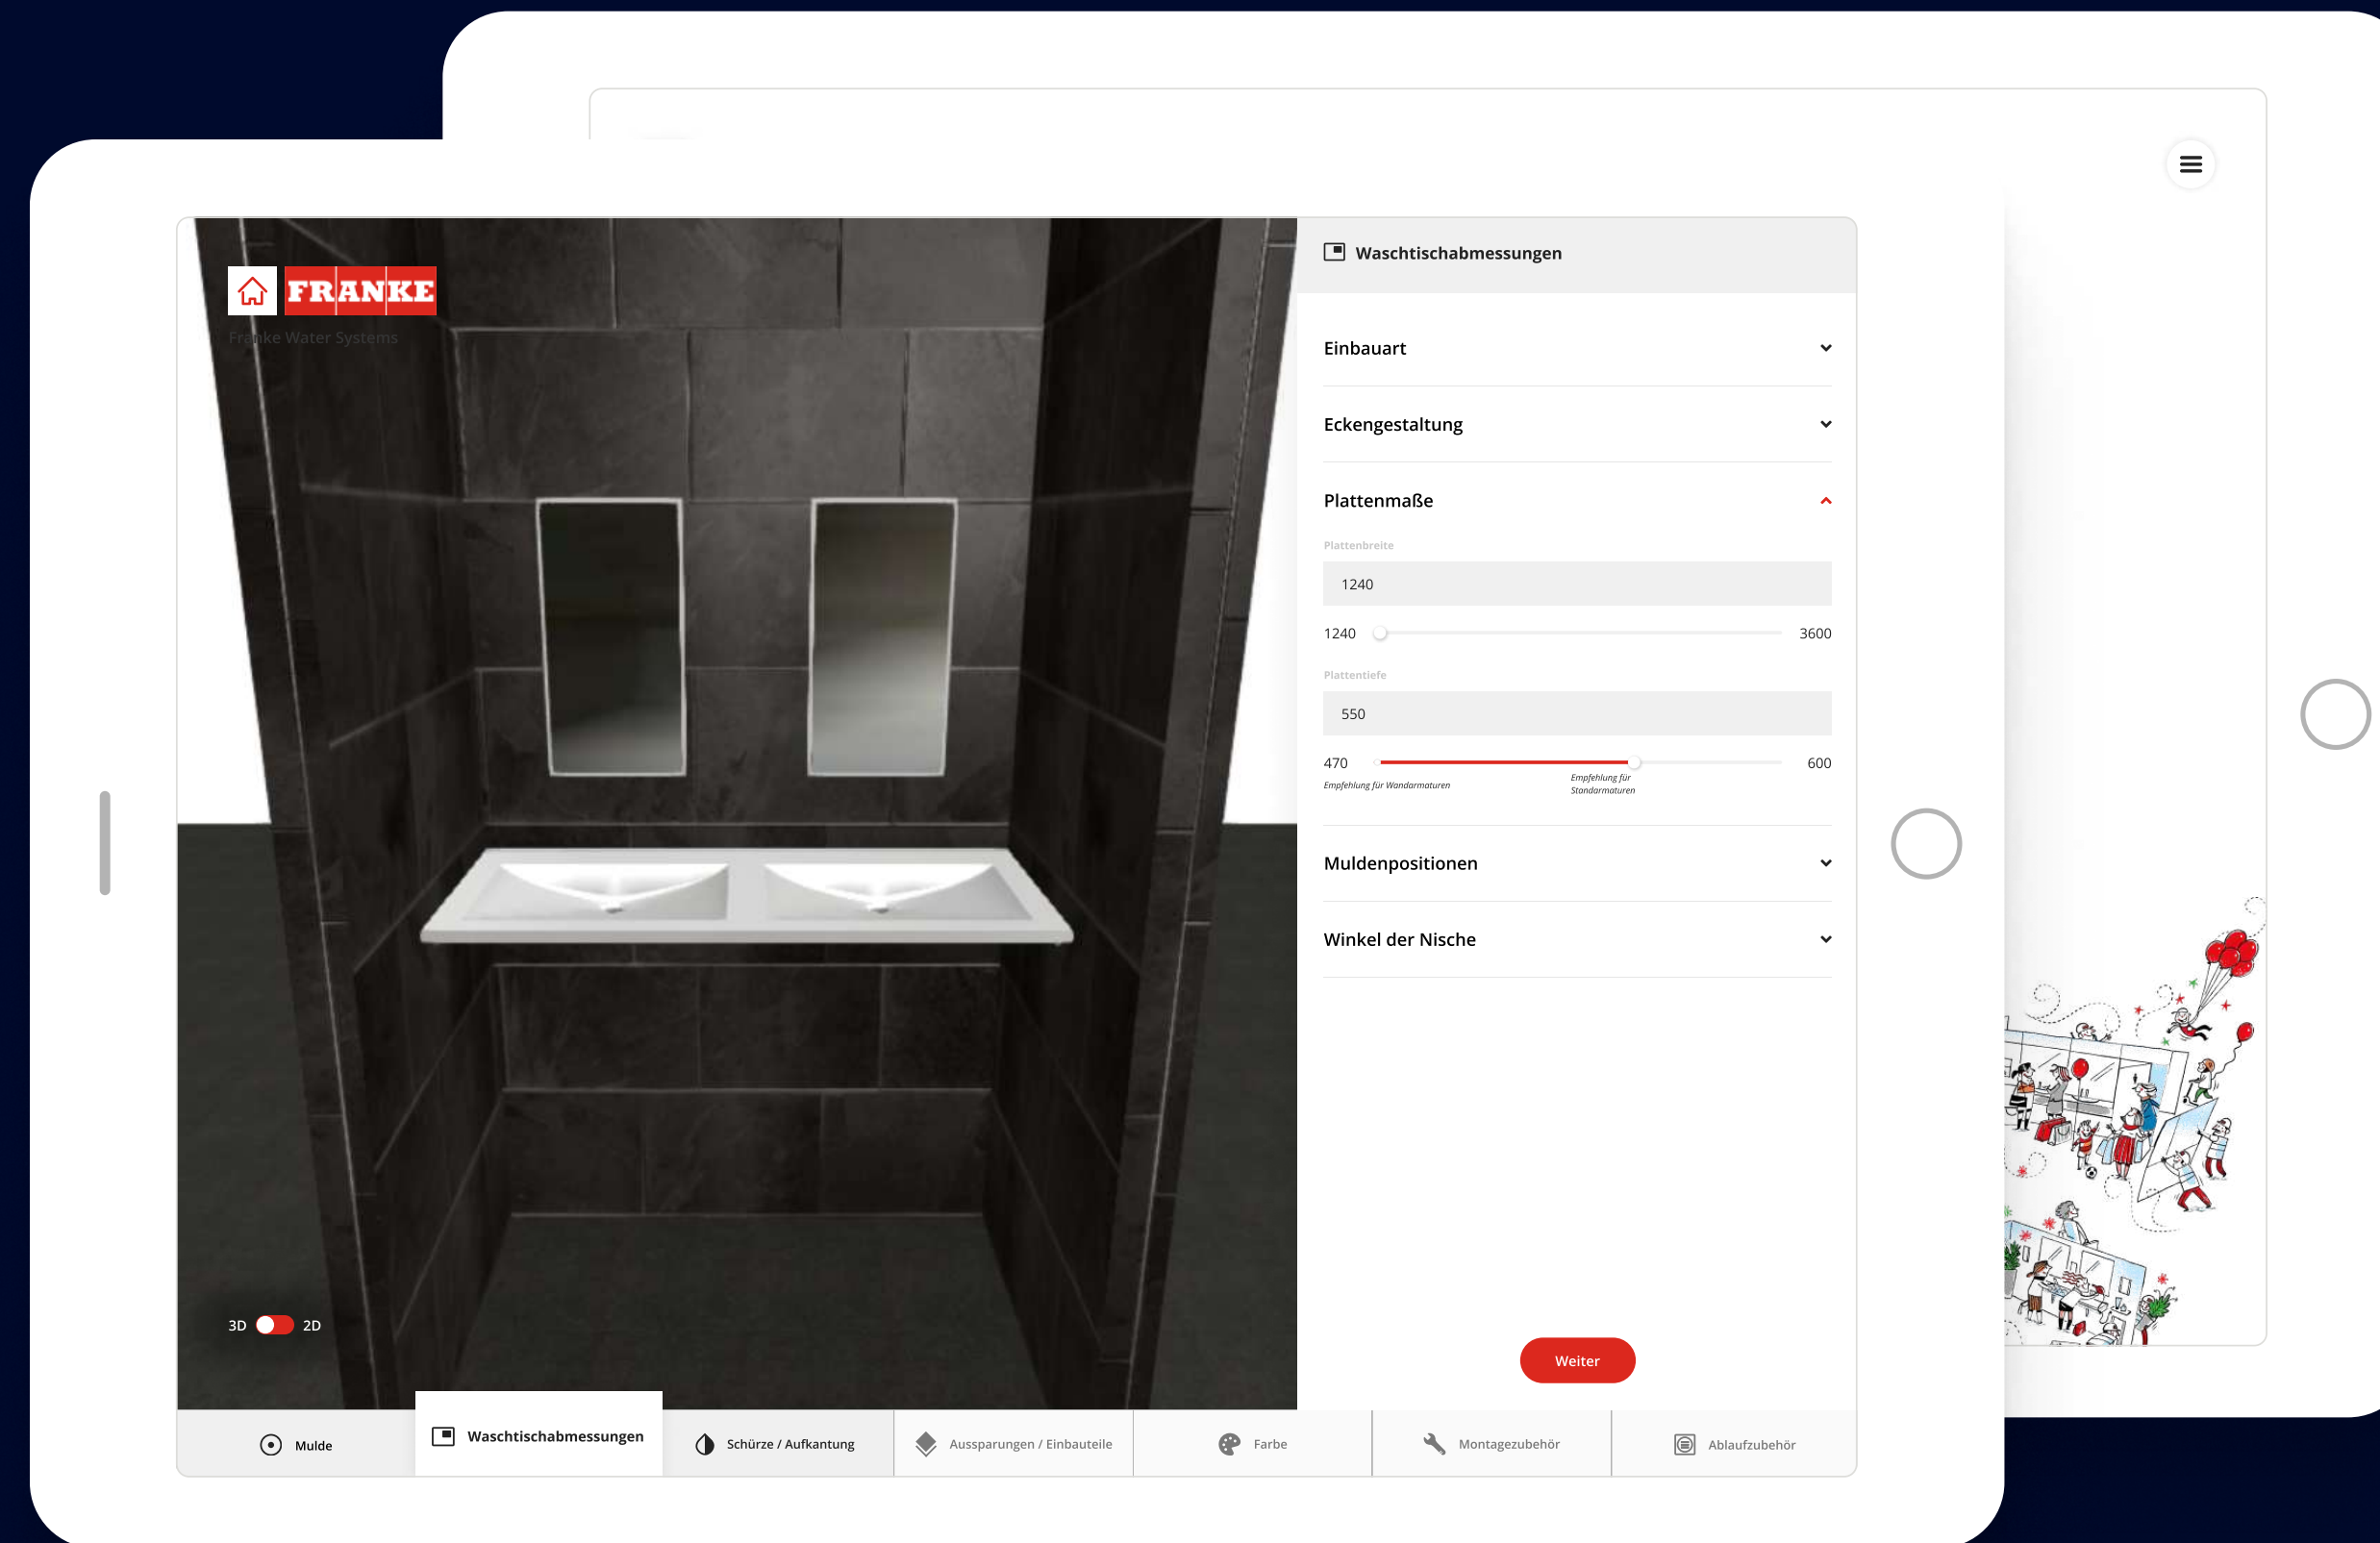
FRANKE
Franke Water Systems

Waschtischabmessungen

Einbauart

Eckengestaltung

Plattenmaße

Plattenbreite
1240
1240 3600

Plattentiefe
550
470 600
Empfehlung für Wandarmaturen
Empfehlung für Standarmaturen

Muldenpositionen

Winkel der Nische

3D 2D

Weiter

Mulde
Waschtischabmessungen
Schürze / Aufkantung
Aussparungen / Einbauteile
Farbe
Montagezubehör
Ablaufzubehör